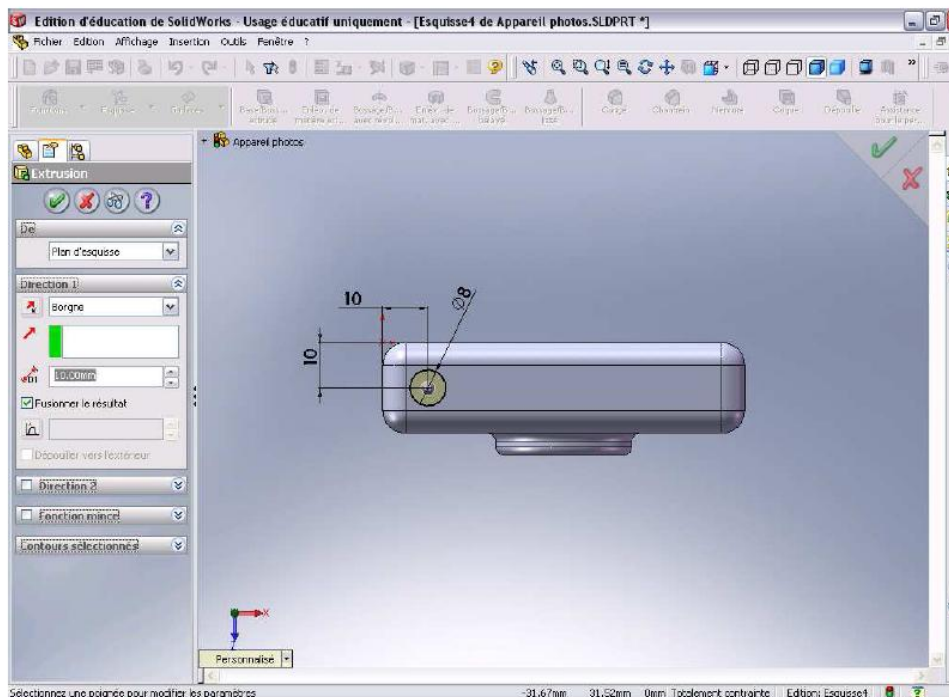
Edition d'éducation de SolidWorks - Usage éducatif uniquement - [Esquisse4 de Appareil photos.SLDPRT *]

Fichier Edition Affichage Insertion Outils Fenêtre ?

Fonctions Esquisse Evaluer Base/Bossage extrudé Enlèvement de matière ext... Bossage/Base avec révol... Enlèv. de mat. avec ... Bossage/Base balayé Bossage/Base lissé Congé Chanfrein Nervure Coque Dépouille Assistance pour le perç...

Appareil photos

Extrusion

De

Plan d'esquisse

Direction 1

Borgne

10.00mm

Fusionner le résultat

Dépouiller vers l'extérieur

Direction 2

Fonction mince

Contours sélectionnés

10

⌀8

10

X

Y

Personnalisé

Sélectionnez une poignée pour modifier les paramètres

-31.67mm 31.52mm 0mm Totalement contrainte Edition: Esquisse4